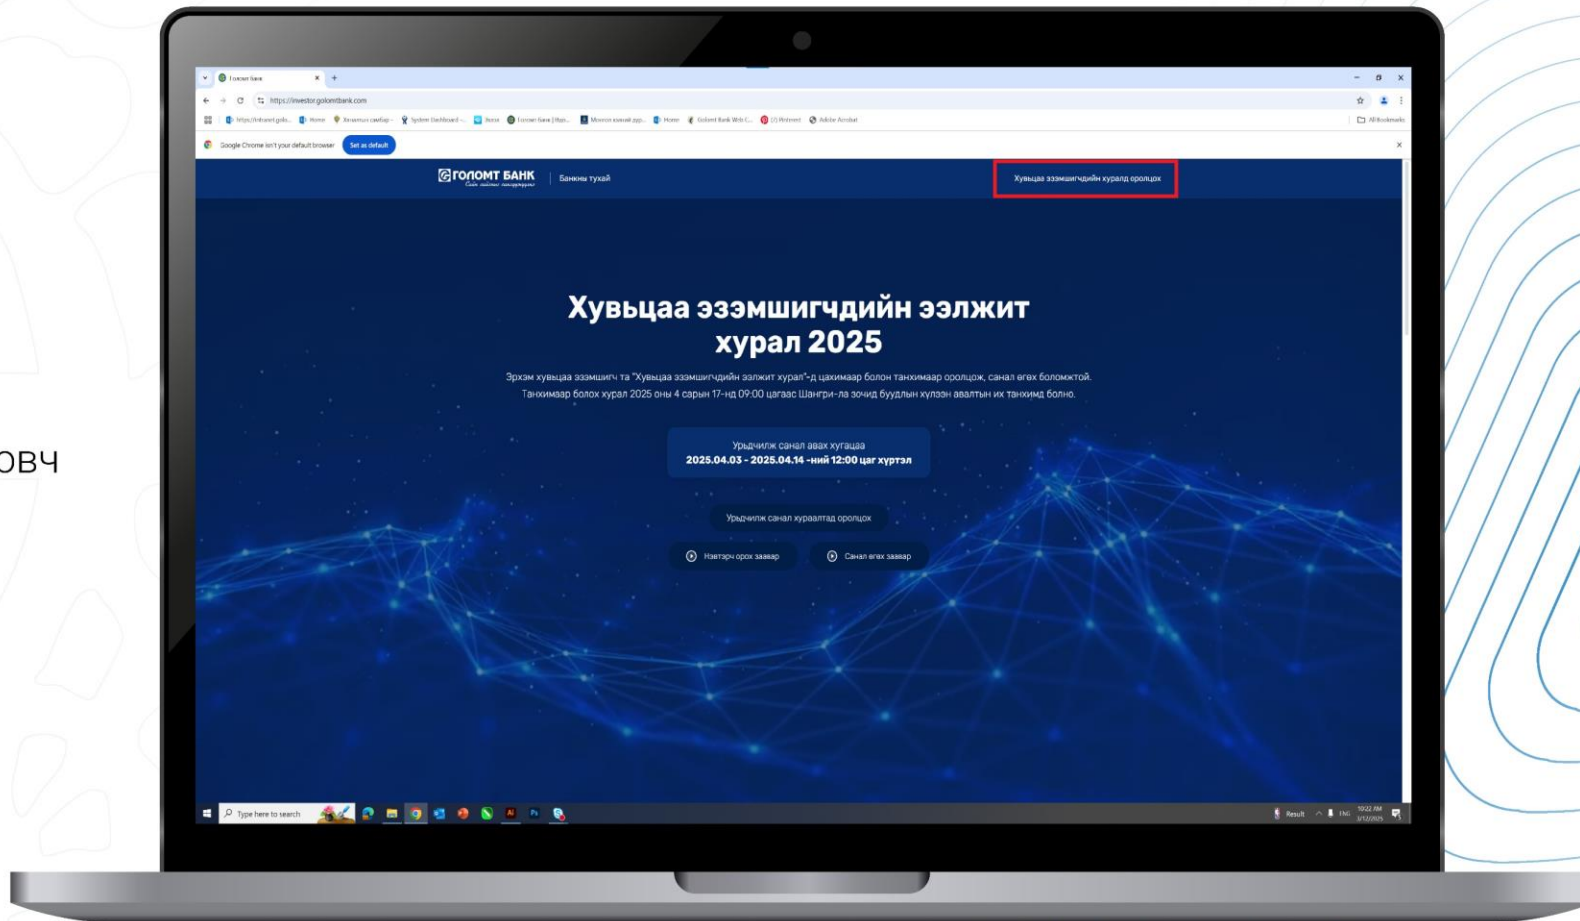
овч

Голомт Банк

https://investor.golomtbank.com

Google Chrome isn't your default browser Set as default

ГОЛОМТ БАНК

Банкны тухай

Хувьцаа эзэмшигчдийн хуралд оролцох

Хувьцаа эзэмшигчдийн ээлжит хурал 2025

Эрхэм хувьцаа эзэмшигч та "Хувьцаа эзэмшигчдийн ээлжит хурал"-д цахимаар болон танхимаар оролцож, санал өгөх боломжтой. Танхимаар болох хурал 2025 оны 4 сарын 17-нд 09:00 цагаас Шангри-ла зочид буудлын хүлээн авалтын их танхимд болно.

Урьдчилж санал авах хугацаа
2025.04.03 - 2025.04.14 -ний 12:00 цаг хүртэл

Урьдчилж санал хураалтад оролцох

Нэвтэрч орох заавар

Санал өгөх заавар

Type here to search

Result ENG